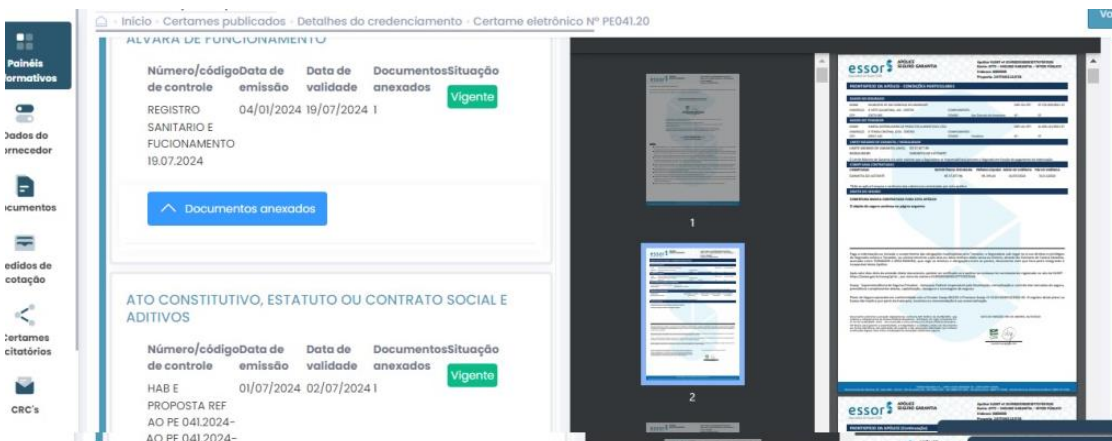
Início · Certames publicados · Detalhes do credenciamento · Certame eletrônico Nº PE041.20

Vo

Painéis formativos

Dados do rnecedor

ocumentos

edidos de cotação

Certames citatórios

CRC's

ALVARÁ DE FUNCIONAMENTO

| Número/código de controle | Data de emissão | Data de validade | Documentos anexados | Situação |
|---|---|---|---|---|
| REGISTRO SANITARIO E FUCIONAMENTO 19.07.2024 | 04/01/2024 | 19/07/2024 | 1 | Vigente |

Documentos anexados

ATO CONSTITUTIVO, ESTATUTO OU CONTRATO SOCIAL E ADITIVOS

| Número/código de controle | Data de emissão | Data de validade | Documentos anexados | Situação |
|---|---|---|---|---|
| HAB E PROPOSTA REF AO PE 041.2024- AO PE 041.2024- | 01/07/2024 | 02/07/2024 | 1 | Vigente |

1

2

essor SEGURO GARANTIA

essor SEGURO GARANTIA

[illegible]